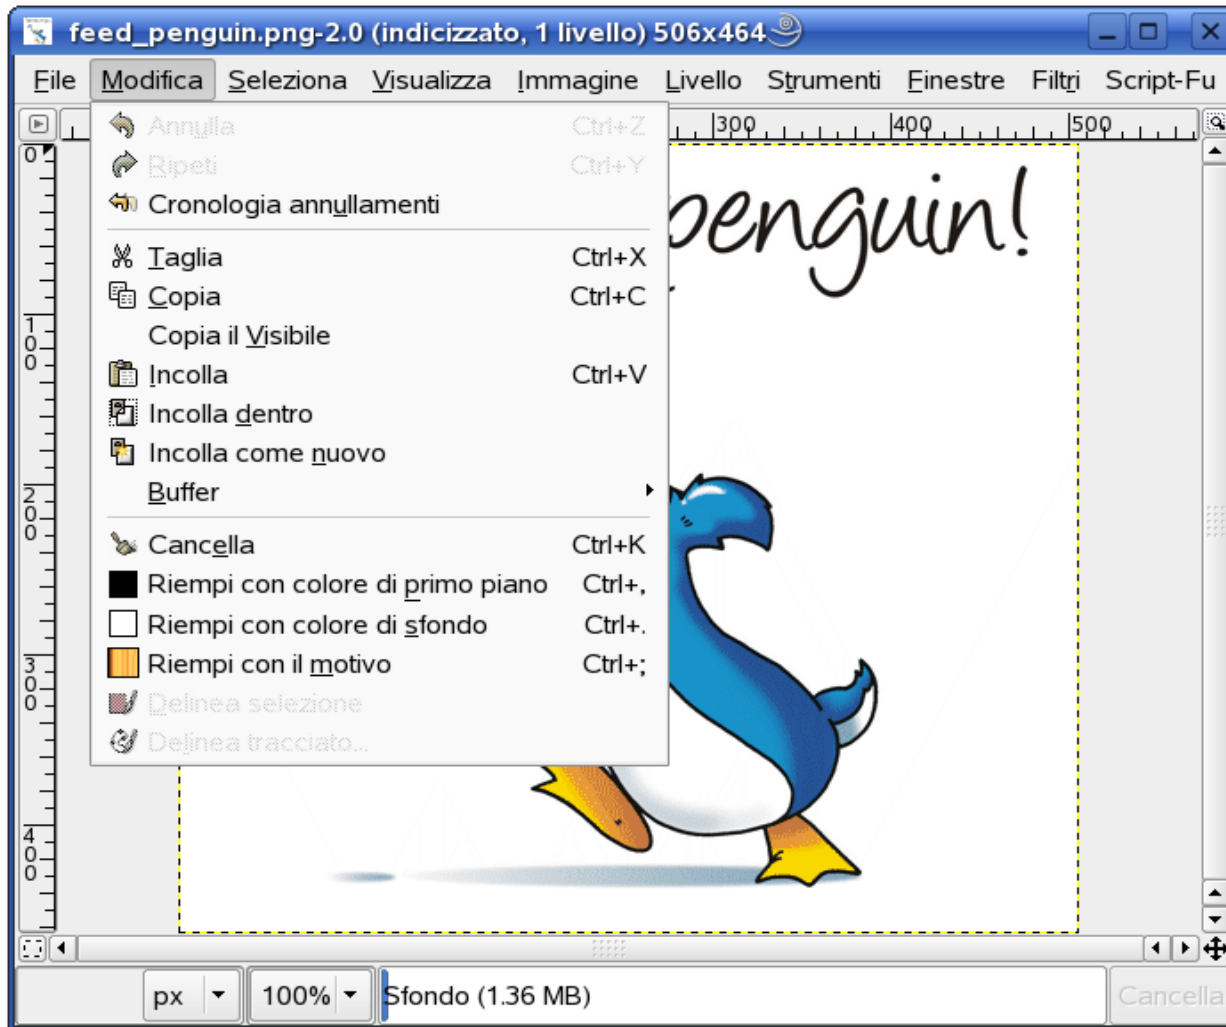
feed_penguin.png-2.0 (indicizzato, 1 livello) 506x464

File Modifica Seleziona Visualizza Immagine Livello Strumenti Finestre Filtri Script-Fu

300 400 500

0 100 200 300 400

Annulla Ctrl+Z
Ripeti Ctrl+Y
Cronologia annullamenti

Taglia Ctrl+X
Copia Ctrl+C
Copia il Visibile
Incolla Ctrl+V
Incolla dentro
Incolla come nuovo
Buffer

Cancella Ctrl+K
Riempi con colore di primo piano Ctrl+,
Riempi con colore di sfondo Ctrl+.
Riempi con il motivo Ctrl+;
Delinea selezione
Delinea tracciato...

penguin!

px 100% Sfondo (1.36 MB) Cancella